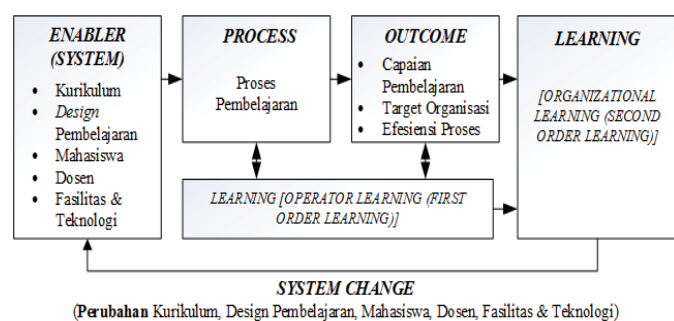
ENABLER (SYSTEM)

- Kurikulum
- Design Pembelajaran
- Mahasiswa
- Dosen
- Fasilitas & Teknologi

PROCESS

Proses Pembelajaran

OUTCOME

- Capaian Pembelajaran
- Target Organisasi
- Efesiensi Proses

LEARNING

[ORGANIZATIONAL LEARNING (SECOND ORDER LEARNING)]

LEARNING [OPERATOR LEARNING (FIRST ORDER LEARNING)]

SYSTEM CHANGE

(Perubahan Kurikulum, Design Pembelajaran, Mahasiswa, Dosen, Fasilitas & Teknologi)